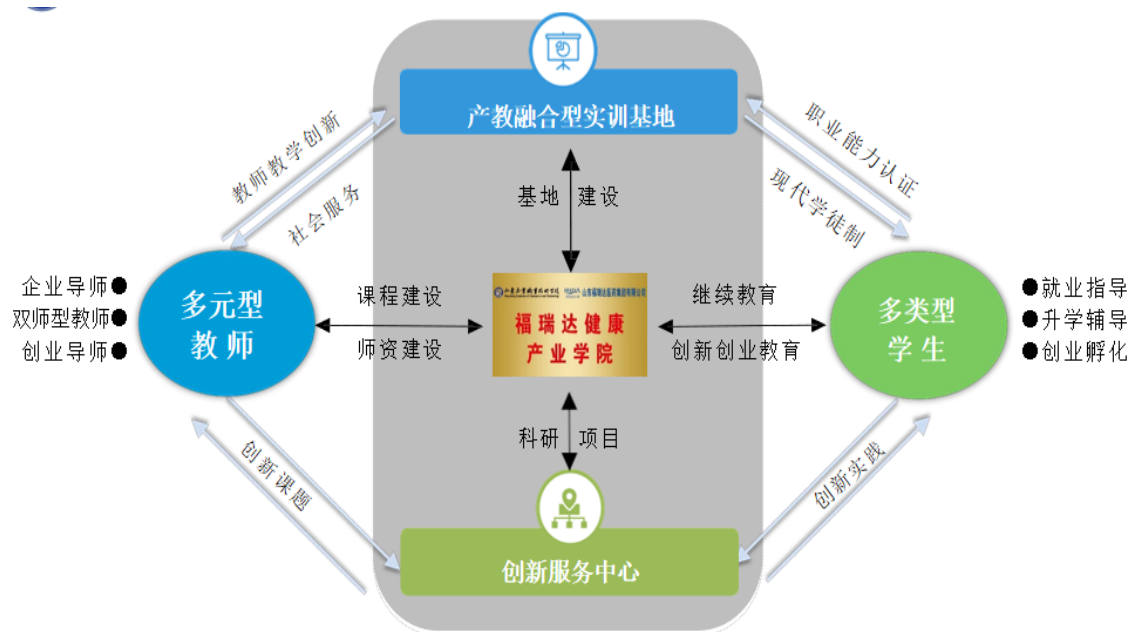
产教融合型实训基地

教师教学创新
社会服务

职业能力认证
现代学徒制

基地 建设

企业导师●
双师型教师●
创业导师●

多元型
教师

课程建设
师资建设

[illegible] 山东福瑞达医药集团有限公司
福瑞达健康
产业学院

继续教育
创新创业教育

多类型
学生

●就业指导
●升学辅导
●创业孵化

科研 项目

创新课题

创新实践

创新服务中心